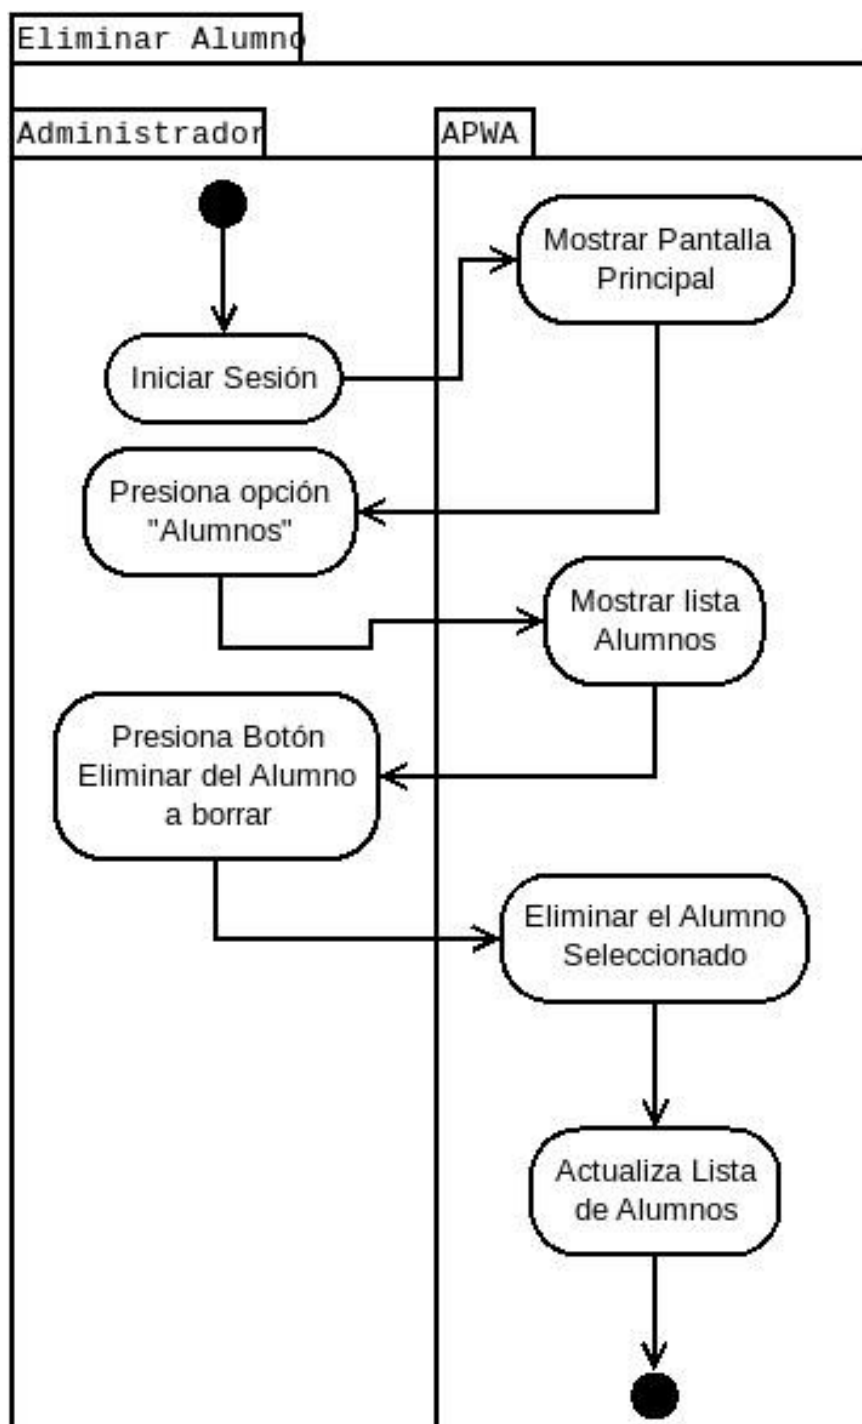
Eliminar Alumno

Administrador

APWA

Mostrar Pantalla Principal

Iniciar Sesión

Presiona opción "Alumnos"

Mostrar lista Alumnos

Presiona Botón Eliminar del Alumno a borrar

Eliminar el Alumno Seleccionado

Actualiza Lista de Alumnos